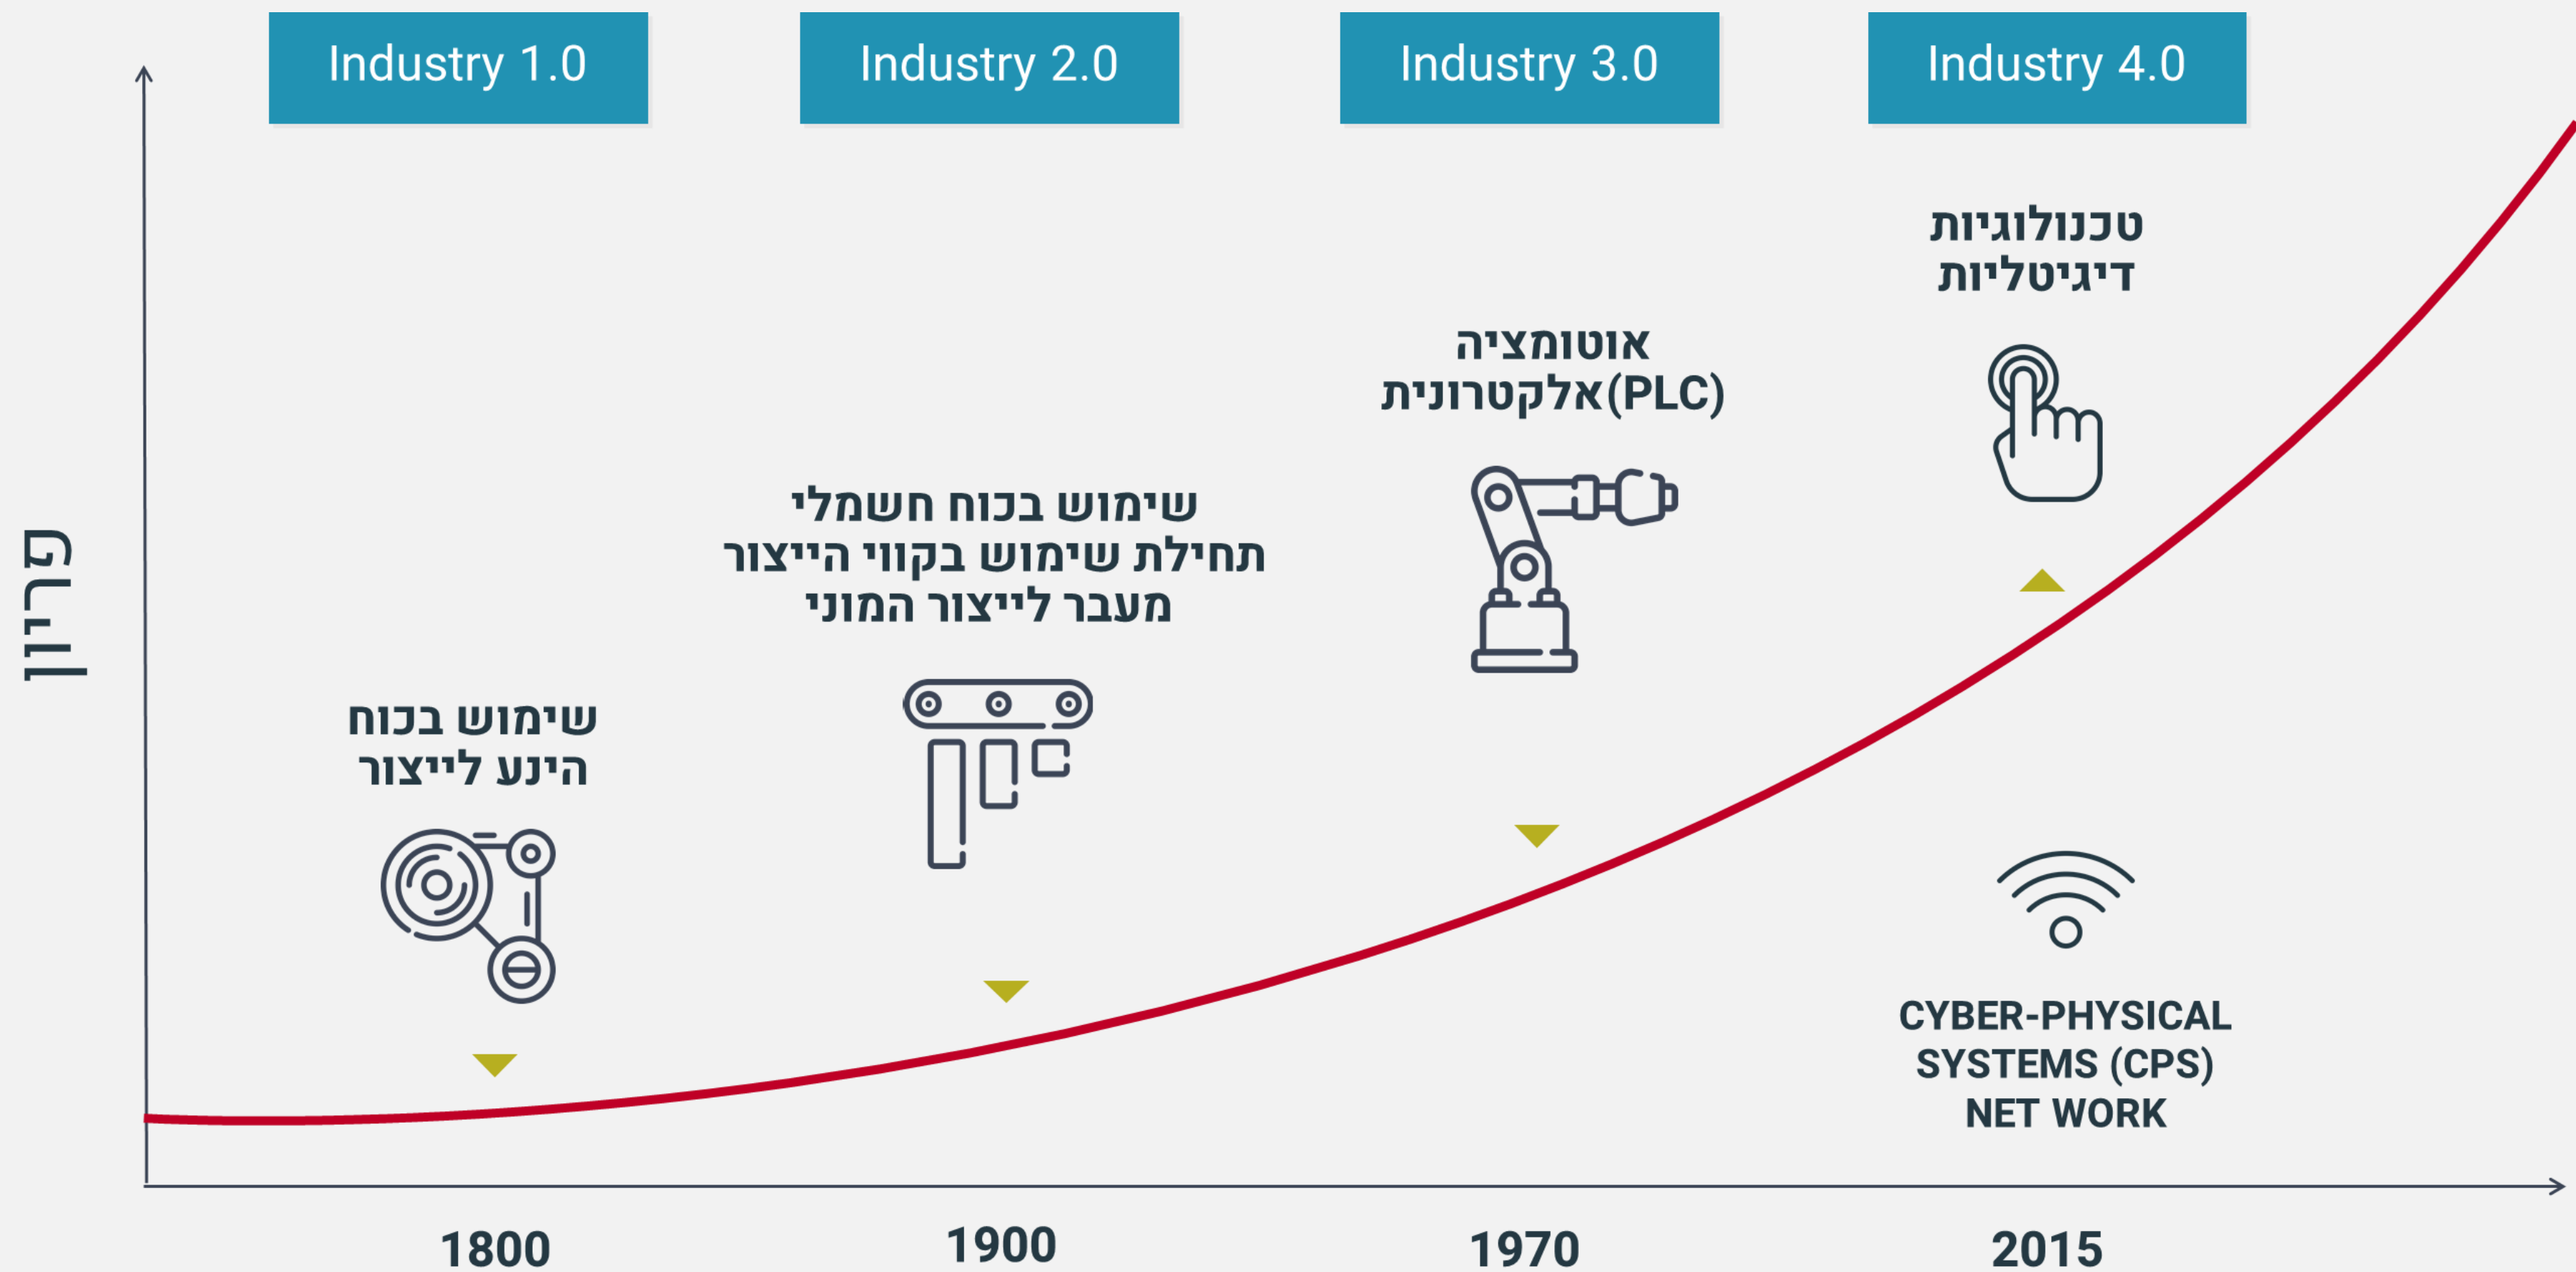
Industry 1.0

Industry 2.0

Industry 3.0

Industry 4.0

פריון

שימוש בכוח
הינע לייצור

שימוש בכוח חשמלי
תחילת שימוש בקווי הייצור
מעבר לייצור המוני

אוטומציה
אלקטרונית(PLC)

טכנולוגיות
דיגיטליות

CYBER-PHYSICAL
SYSTEMS (CPS)
NET WORK

1800

1900

1970

2015